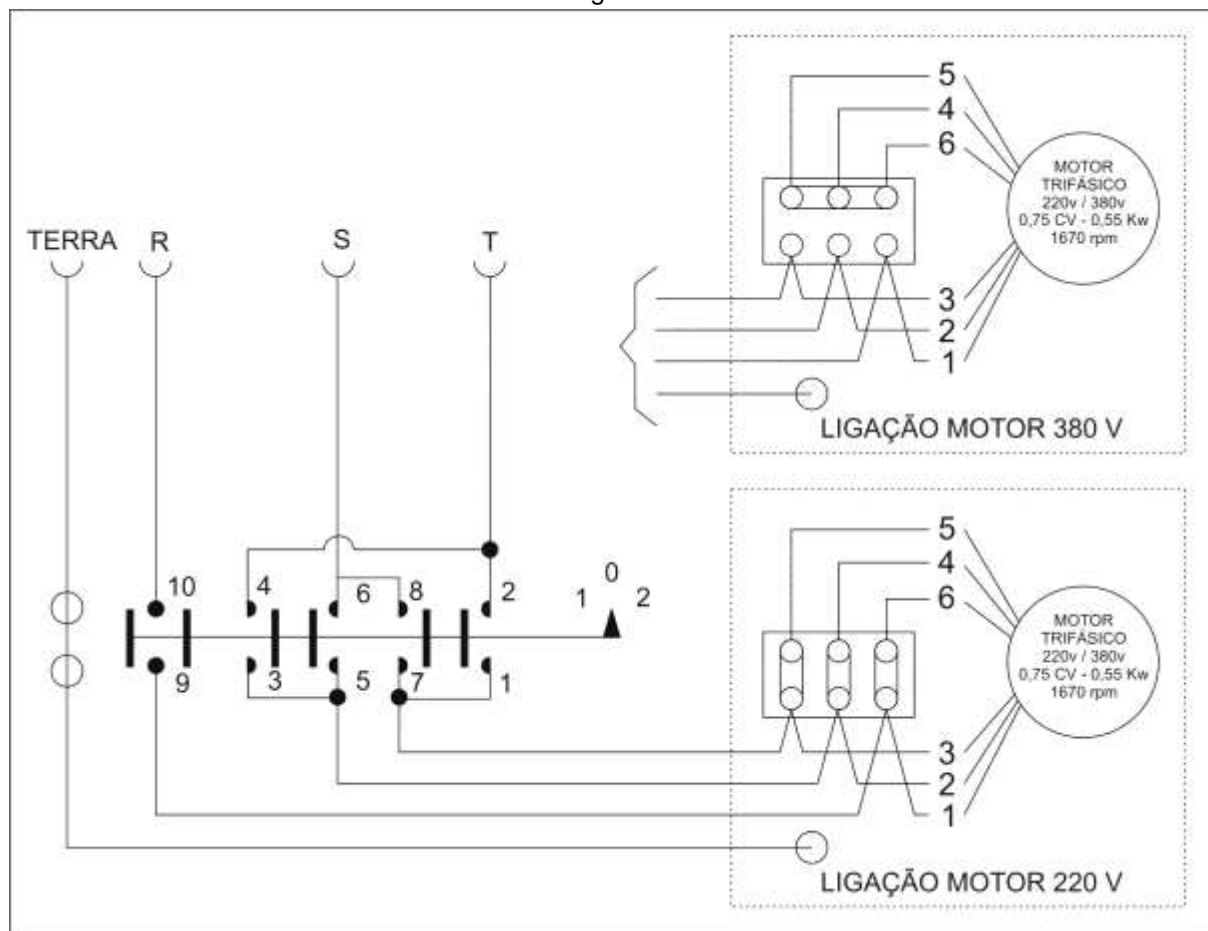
5
4
6
MOTOR TRIFÁSICO 220v / 380v 0,75 CV - 0,55 Kw 1670 rpm
3
2
1
LIGAÇÃO MOTOR 380 V

TERRA R S T

10 4 6 8 2
1 0 2
9 3 5 7 1

5
4
6
MOTOR TRIFÁSICO 220v / 380v 0,75 CV - 0,55 Kw 1670 rpm
3
2
1
LIGAÇÃO MOTOR 220 V